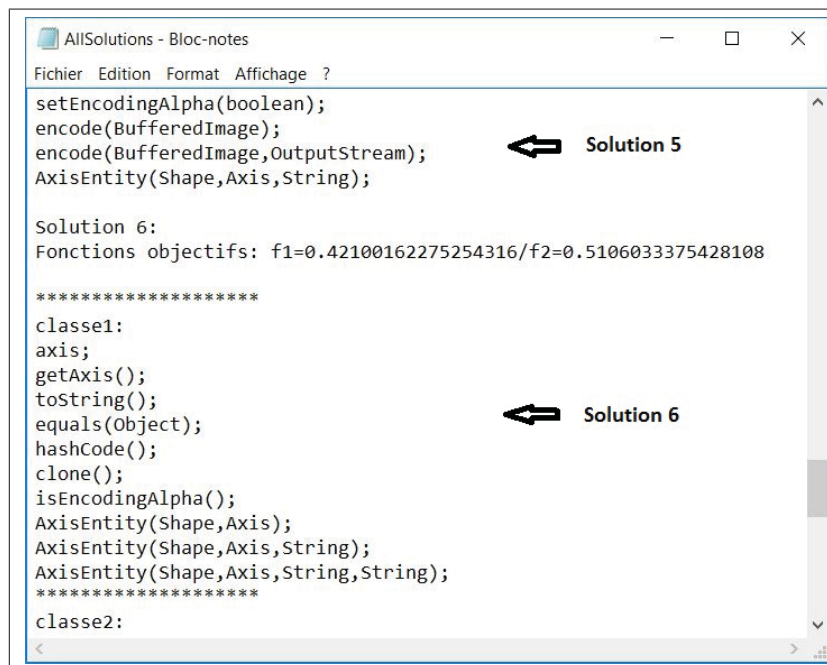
AllSolutions - Bloc-notes

Fichier Edition Format Affichage ?

setEncodingAlpha(boolean);
encode(BufferedImage);
encode(BufferedImage,OutputStream);
AxisEntity(Shape,Axis,String);

Solution 5

Solution 6:
Fonctions objectifs: f1=0.42100162275254316/f2=0.5106033375428108

********************
classe1:
axis;
getAxis();
toString();
equals(Object);
hashCode();
clone();
isEncodingAlpha();
AxisEntity(Shape,Axis);
AxisEntity(Shape,Axis,String);
AxisEntity(Shape,Axis,String,String);
********************
classe2:

Solution 6